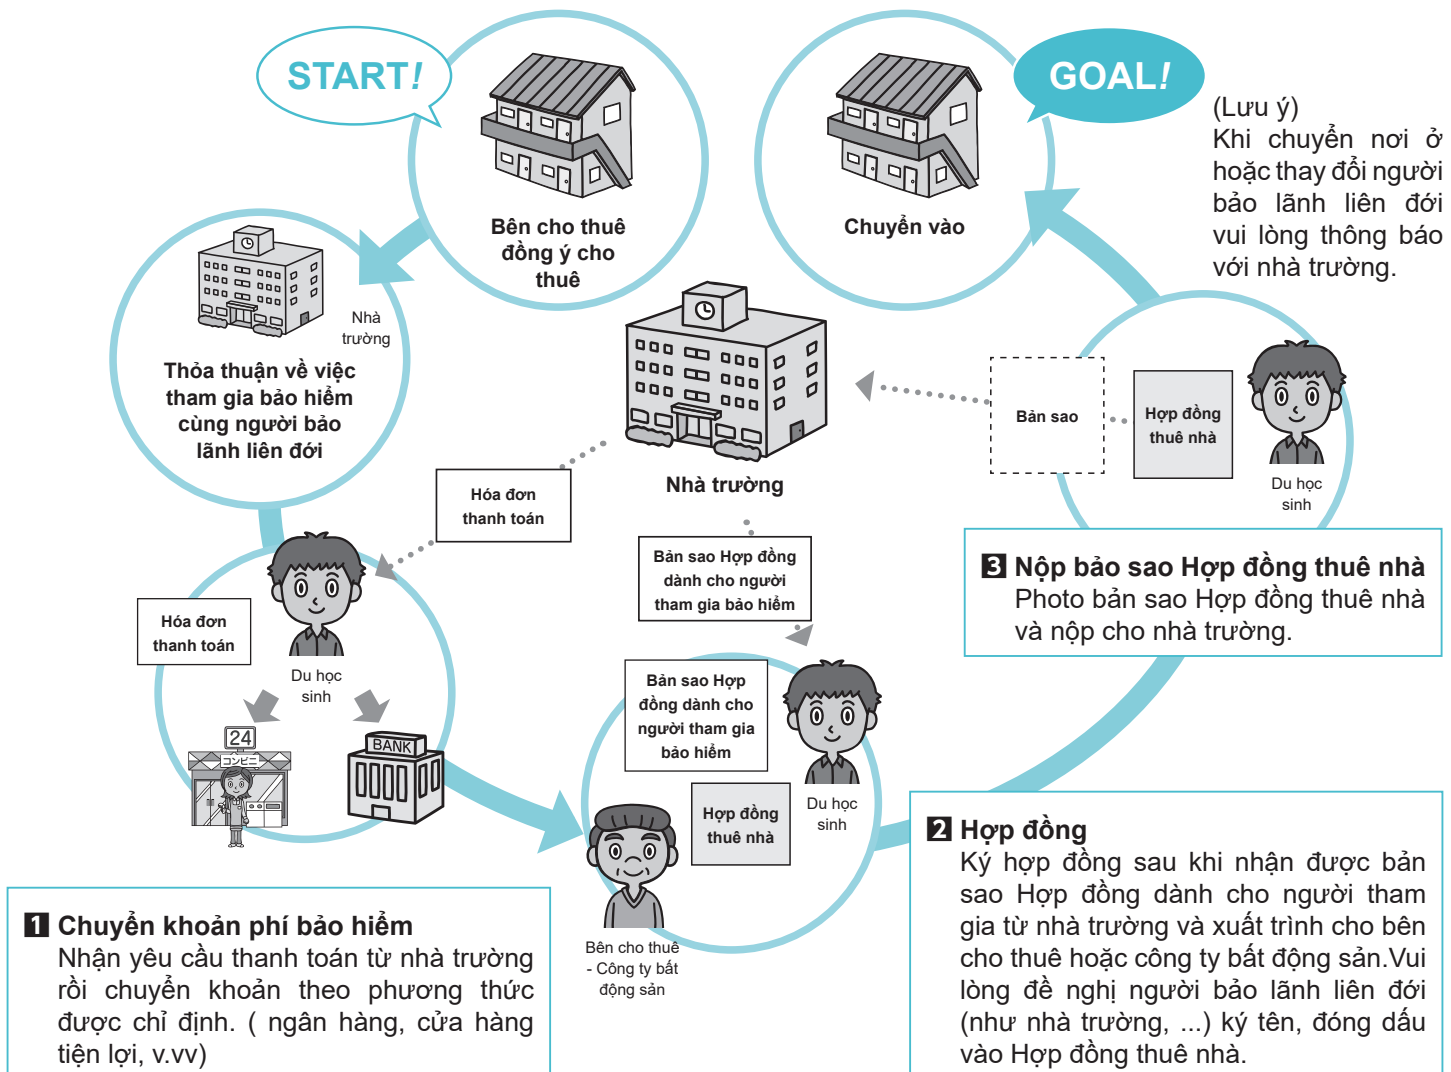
START!

Bên cho thuê đồng ý cho thuê

GOAL!

Chuyển vào

(Lưu ý)
Khi chuyển nơi ở hoặc thay đổi người bảo lãnh liên đới vui lòng thông báo với nhà trường.

Nhà trường

Thỏa thuận về việc tham gia bảo hiểm cùng người bảo lãnh liên đới

Nhà trường

Bản sao

Hợp đồng thuê nhà

Du học sinh

Hóa đơn thanh toán

Bản sao Hợp đồng dành cho người tham gia bảo hiểm

3 Nộp bảo sao Hợp đồng thuê nhà
Photo bản sao Hợp đồng thuê nhà và nộp cho nhà trường.

Hóa đơn thanh toán

Du học sinh

24
コンビニ

BANK

Bản sao Hợp đồng dành cho người tham gia bảo hiểm

Hợp đồng thuê nhà

Du học sinh

Bên cho thuê - Công ty bất động sản

1 Chuyển khoản phí bảo hiểm
Nhận yêu cầu thanh toán từ nhà trường rồi chuyển khoản theo phương thức được chỉ định. ( ngân hàng, cửa hàng tiện lợi, v.vv)

2 Hợp đồng
Ký hợp đồng sau khi nhận được bản sao Hợp đồng dành cho người tham gia từ nhà trường và xuất trình cho bên cho thuê hoặc công ty bất động sản.Vui lòng đề nghị người bảo lãnh liên đới (như nhà trường, ...) ký tên, đóng dấu vào Hợp đồng thuê nhà.